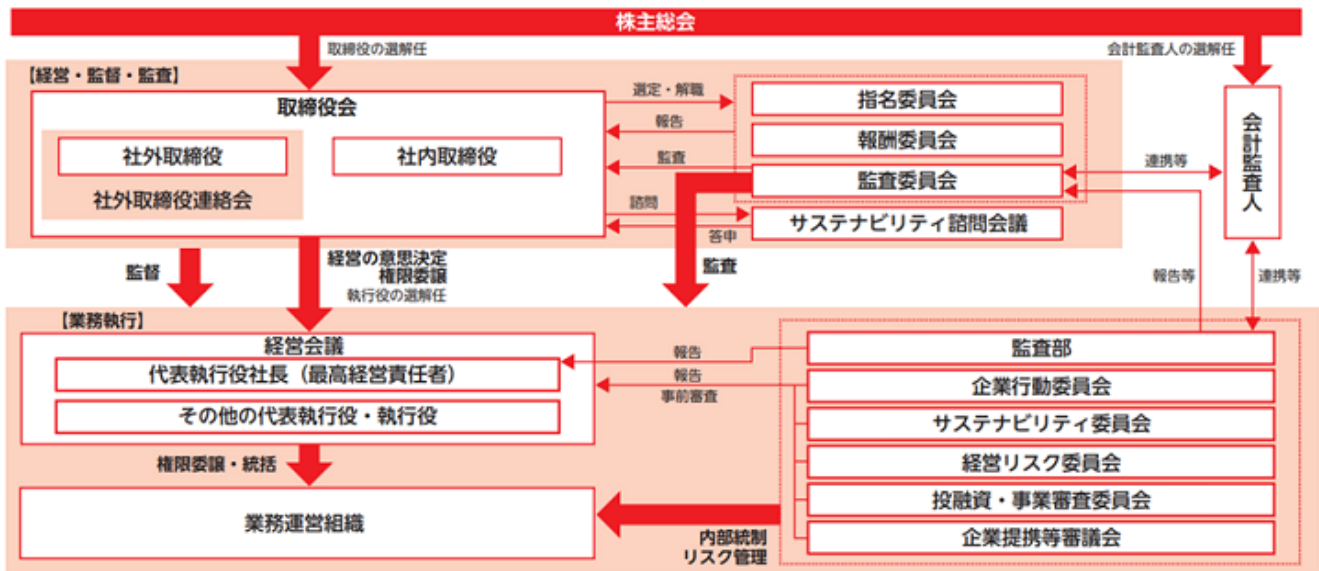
株主総会

取締役の選解任

会計監査人の選解任

【経営・監督・監査】

取締役会

社外取締役

社内取締役

社外取締役連絡会

選定・解職

報告

監査

諮問

答申

指名委員会

報酬委員会

監査委員会

サステナビリティ諮問会議

連携等

会計監査人

監督

経営の意思決定
権限委譲
執行役の選解任

監査

報告等

連携等

【業務執行】

経営会議

代表執行役社長（最高経営責任者）

その他の代表執行役・執行役

報告

報告
事前審査

監査部

企業行動委員会

サステナビリティ委員会

経営リスク委員会

投融資・事業審査委員会

企業提携等審議会

権限委譲・統括

業務運営組織

内部統制
リスク管理